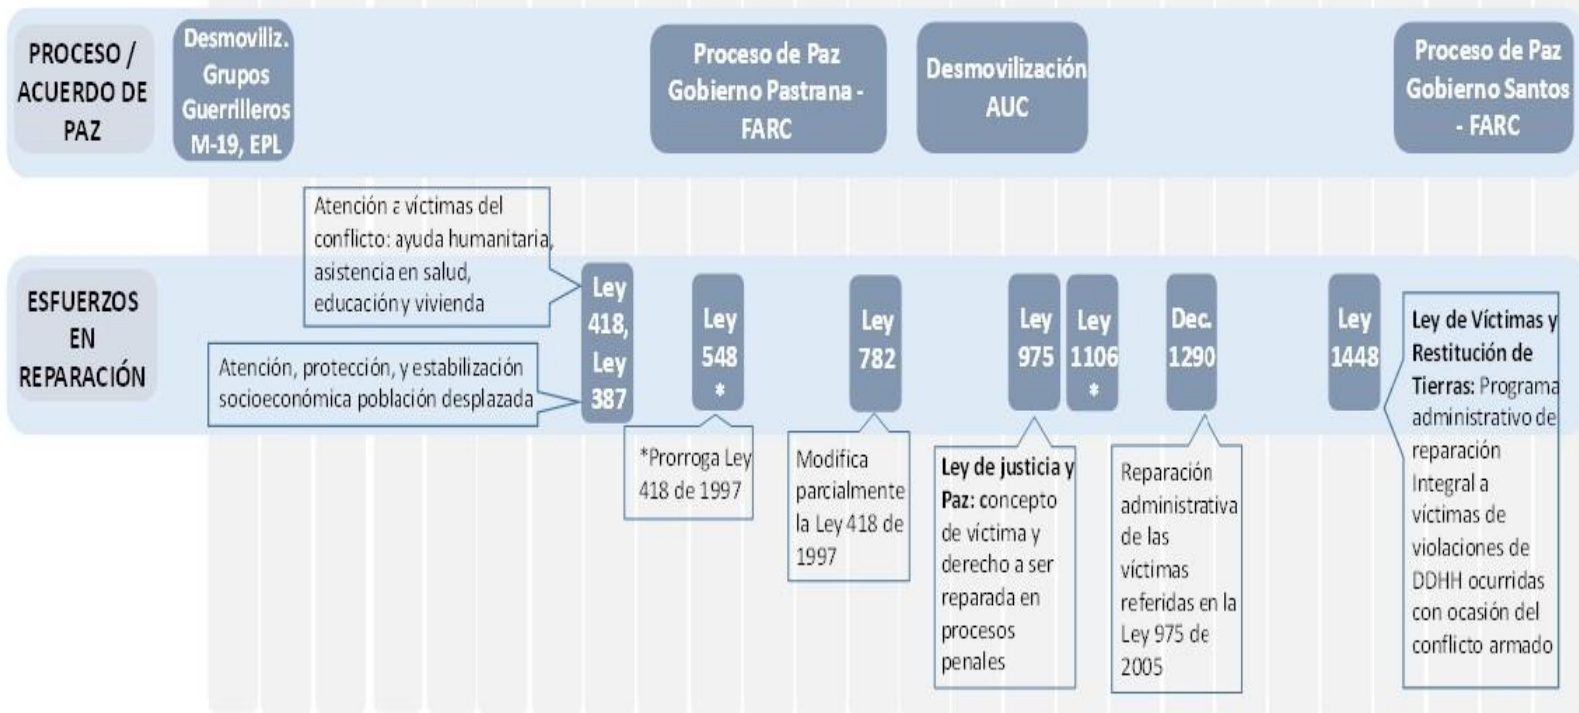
PROCESO / ACUERDO DE PAZ

Desmoviliz. Grupos Guerrilleros M-19, EPL

Proceso de Paz Gobierno Pastrana - FARC

Desmovilización AUC

Proceso de Paz Gobierno Santos - FARC

ESFUERZOS EN REPARACIÓN

Atención a víctimas del conflicto: ayuda humanitaria, asistencia en salud, educación y vivienda

Atención, protección, y estabilización socioeconómica población desplazada

Ley 418, Ley 387

Ley 548 *

Ley 782

Ley 975

Ley 1106 *

Dec. 1290

Ley 1448

*Prorroga Ley 418 de 1997

Modifica parcialmente la Ley 418 de 1997

Ley de justicia y Paz: concepto de víctima y derecho a ser reparada en procesos penales

Reparación administrativa de las víctimas referidas en la Ley 975 de 2005

Ley de Víctimas y Restitución de Tierras: Programa administrativo de reparación Integral a víctimas de violaciones de DDHH ocurridas con ocasión del conflicto armado